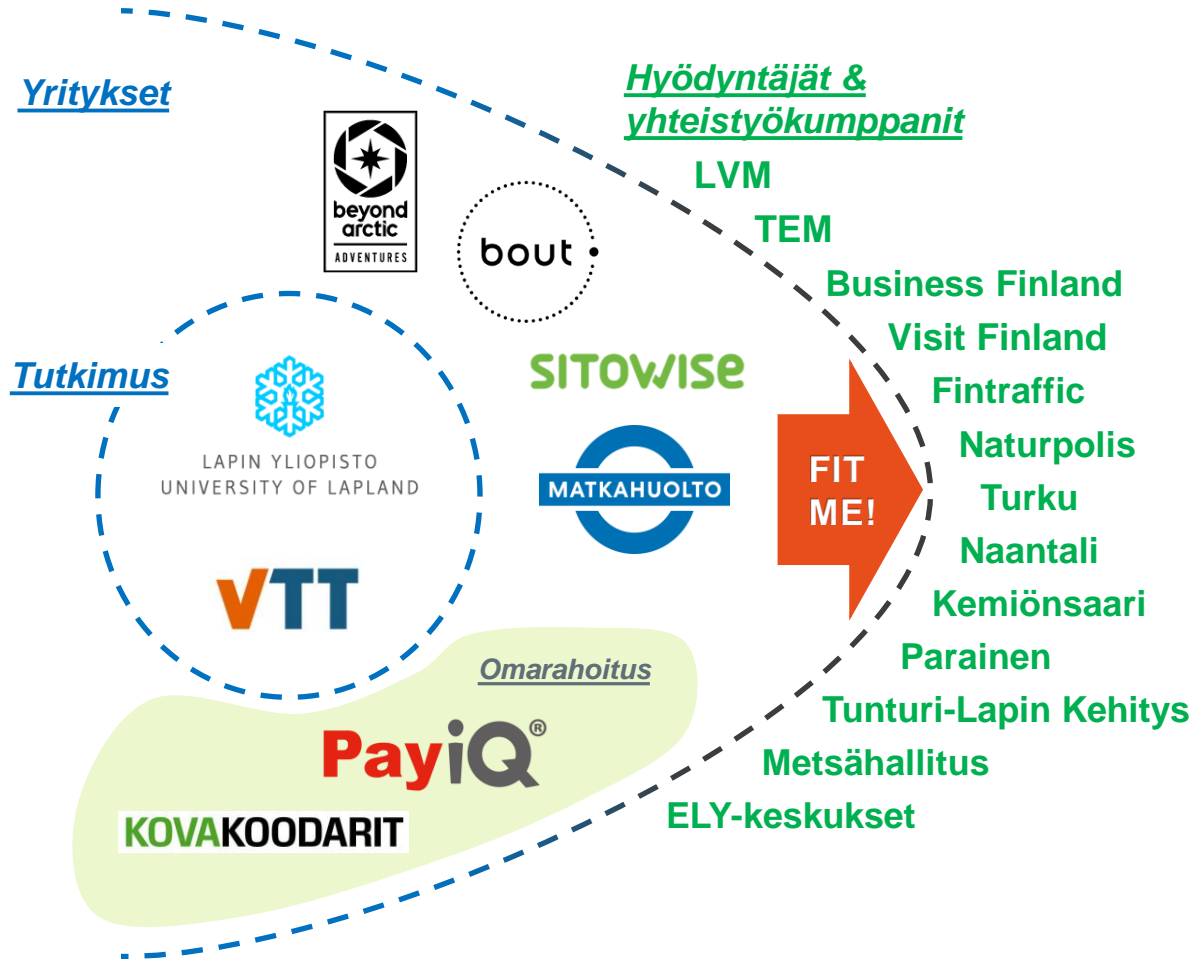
Yritykset

beyond arctic
ADVENTURES

bout

Tutkimus

LAPIN YLIOPISTO
UNIVERSITY OF LAPLAND

VTT

SITOWISE

MATKAHUOLTO

Omarahoitus

PayiQ®

KOVAKOODARIT

Hyödyntäjät & yhteistyökumppanit
LVM
TEM
Business Finland
Visit Finland
Fintraffic
Naturpolis
Turku
Naantali
Kemiönsaari
Parainen
Tunturi-Lapin Kehitys
Metsähallitus
ELY-keskukset

FIT ME!